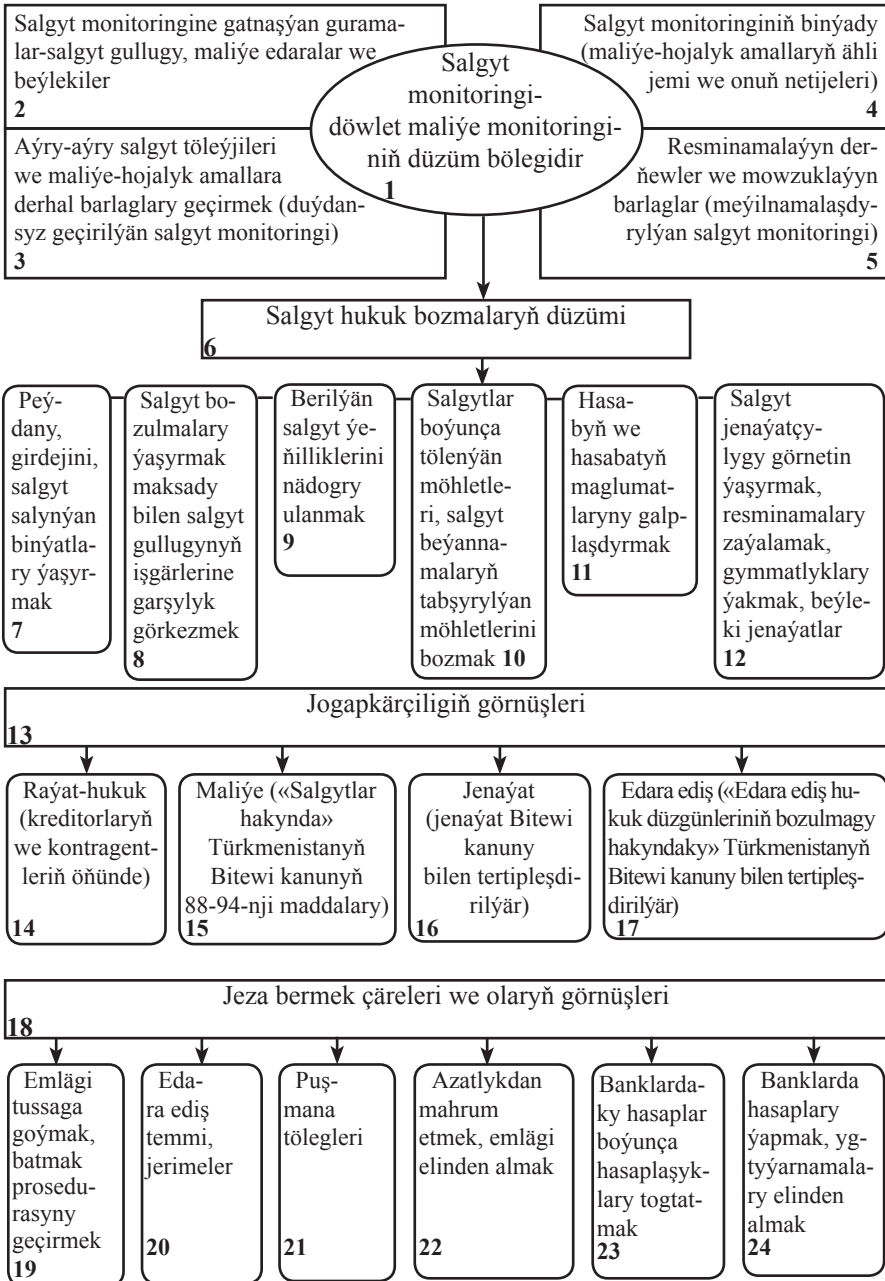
Salgyt monitoringine gatnaşýan guramalar-salgyt gullugy, maliýe edaralar we beýlekiler
2

Salgyt monitoringi-döwlet maliýe monitoringiniň düzüm bölegidir
1

Salgyt monitoringiniň binýady (maliýe-hojalyk amallaryň ähli jemi we onuň netijeleri)
4

Aýry-aýry salgyt töleýjileri we maliýe-hojalyk amallara derhal barlaglary geçirmek (duýdansyz geçirilýän salgyt monitoringi)
3

Resminamalaýyn derňewler we mowzuklaýyn barlaglar (meýilnamalaşdyrylýan salgyt monitoringi)
5

Salgyt hukuk bozmalaryň düzümi
6

Peýdany, girdejini, salgyt salynýan binýatlary ýaşyrmak
7

Salgyt bozulmalary ýaşyrmak maksady bilen salgyt gullugynyň işgärlerine garşylyk görkezmek
8

Berilýän salgyt ýeňilliklerini nädogry ulanmak
9

Salgytlar boýunça tölenýän möhletleri, salgyt beýannamalaryň tabşyrylýan möhletlerini bozmak 10

Hasabyň we hasabatyň maglumatlaryny galplaşdyrmak
11

Salgyt jenaýatçylygy görnetin ýaşyrmak, resminamalary zaýalamak, gymmatlyklary ýakmak, beýleki jenaýatlar
12

Jogapkärçiligiň görnüşleri
13

Raýat-hukuk (kreditorlaryň we kontragentleriň öňünde)
14

Maliýe («Salgytlar hakynda» Türkmenistanyň Bitewi kanunyň 88-94-nji maddalary)
15

Jenaýat (jenaýat Bitewi kanuny bilen tertipleşdirilýär)
16

Edara ediş («Edara ediş hukuk düzgünleriniň bozulmagy hakyndaky» Türkmenistanyň Bitewi kanuny bilen tertipleşdirilýär)
17

Jeza bermek çäreleri we olaryň görnüşleri
18

Emlägi tussaga goýmak, batmak prosedurasyny geçirmek
19

Edara ediş temmi, jerimeler
20

Puşmana tölegleri
21

Azatlykdan mahrum etmek, emlägi elinden almak
22

Banklardaky hasaplar boýunça hasaplaşyklary togtatmak
23

Banklarda hasaplary ýapmak, ygtyýarnamalary elinden almak
24